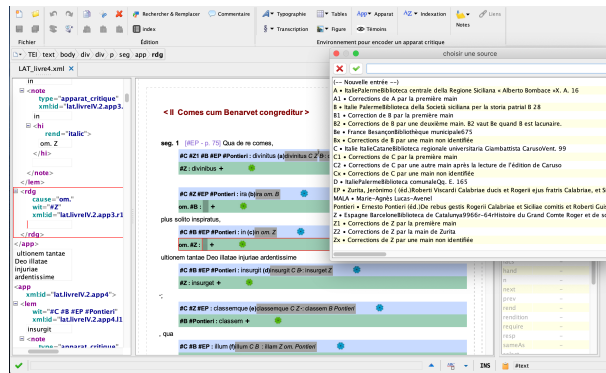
Fichier | Édition | Environnement pour encoder un apparat critique

Rechercher & Remplacer | Commentaire | Typographie | Tables | App | Apparat | Indexation | Notes | Liens

index | Transcription | Figure | Témoins

TEI | text | body | div | div | p | seg | app | rdg

LAT_livre4.xml

in
<note
type="apparat_critique"
xmlid="lat.livreIV.2.app3.
in
<hi
rend="italic">
om. Z
</hi>
</lem>
<rdg
cause="om."
wit="#Z"
xmlid="lat.livreIV.2.app3.r1
</app>
ultionem tantae
Deo illatae
injuriae
ardentissime
<app
xmlid="lat.livreIV.2.app4">
<lem
wit="#C #B #EP #Pontieri"
xmlid="lat.livreIV.2.app4.l1
insurgit
<note
type="apparat critique"

< II Comes cum Benarvet congreditur >

seg. 1 [#EP - p. 75] Qua de re comes,

#C #Z1 #B #EP #Pontieri : divinitus (a)divinitus C Z B

#Z : divinitus +

plus solito inspiratus,

#C #Z1 #B #EP #Pontieri : in (b)in om. B

om. B : +

#C #B #EP #Pontieri : in (c)in om. Z

om. Z : +

ultionem tantae Deo illatae injuriae ardentissime

#C #B #EP #Pontieri : insurgit (d)insurgit C B- insurget Z

#Z : insurget +

#C #Z1 #B #EP #Pontieri : classemque (e)classemque C Z- classem B Pontieri

#B #Pontieri : classem +

, qua

#C #Z1 #B #EP #Pontieri : illum (f)illum C B : illam Z om. Pontieri

choisir une source

(--- Nouvelle entrée ---)
A • Italie PalermeBiblioteca centrale della Regione Siciliana « Alberto Bombace »X. A. 16
A1 • Corrections de A par la première main
B • Italie PalermeBiblioteca della Società siciliana per la storia patria8 B 28
B1 • Corrections de B par la première main
B2 • Corrections de B par une deuxième main. B2 vaut Be quand B est lacunaire.
Be • France BesançonBibliothèque municipale675
Bx • Corrections de B par une main non identifiée
C • Italie ItalieCataneBiblioteca regionale universitaria Giambattista CarusoVent. 99
C1 • Corrections de C par la première main
C2 • Corrections de C par une autre main après la lecture de l'édition de Caruso
Cx • Corrections de C par une main non identifiée
D • Italie PalermeBiblioteca comunaleQq. E. 165
EP • Zurita, Jerónimo ( (éd.)Roberti Viscardi Calabriae ducis et Rogerii ejus fratris Calabriae, et S
MALA • Marie-Agnès Lucas-Avenel
Pontieri • Ernesto Pontieri (éd.)De rebus gestis Rogerii Calabriae et Siciliae comitis et Roberti Gui
Z • Espagne BarceloneBiblioteca de Catalunya9966r-64rHistoire du Grand Comte Roger et de so
Z1 • Corrections de Z par la première main
Z2 • Corrections de Z par la main de Zurita
Zx • Corrections de Z par une main non identifiée

hand
n
rev
next
prev
rend
rendition
require
resp
sameAs

INS | #text